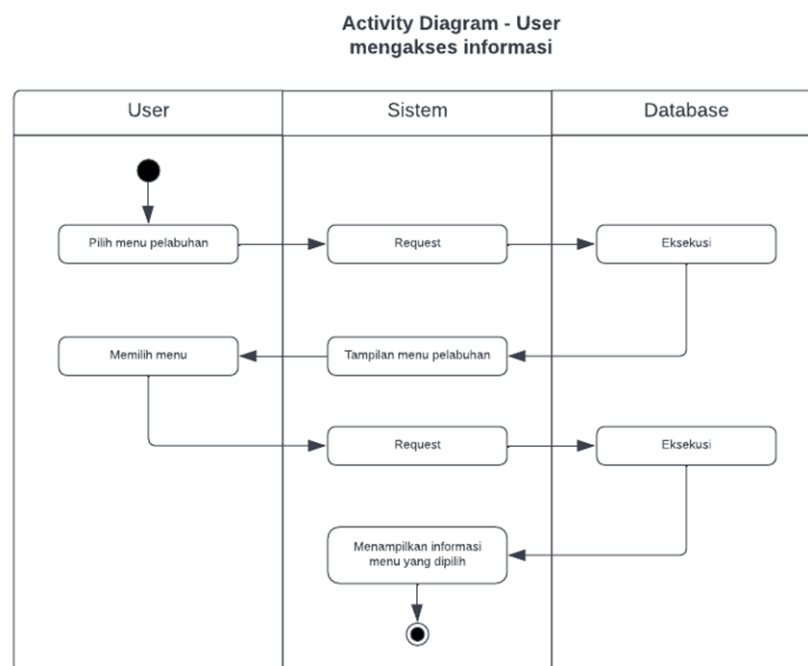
Activity Diagram - User mengakses informasi

User

Sistem

Database

Pilih menu pelabuhan

Request

Eksekusi

Memilih menu

Tampilan menu pelabuhan

Request

Eksekusi

Menampilkan informasi menu yang dipilih